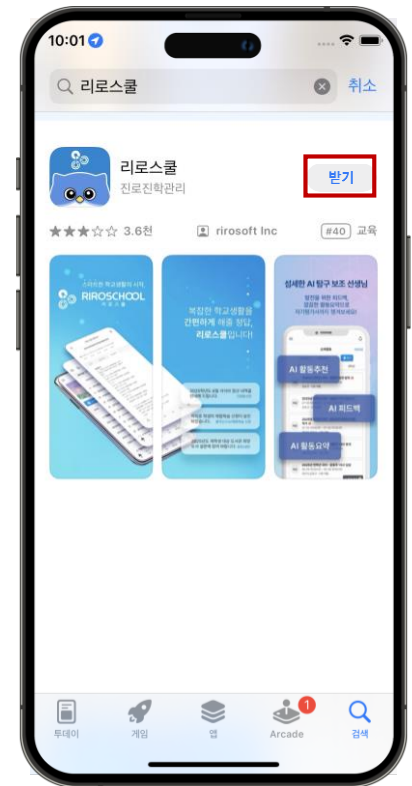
10:01

리로스쿨

취소

리로스쿨
진로진학관리

받기

3.6천

rirosoft Inc

#40 교육

RIROSCHOOL

복잡한 학교생활을 간편하게 해줄 정답, 리로스쿨입니다!

섬세한 AI 탐구 보조 선생님

AI 활동추천

AI 피드백

AI 활동요약

투데이

게임

앱

1

Arcade

검색